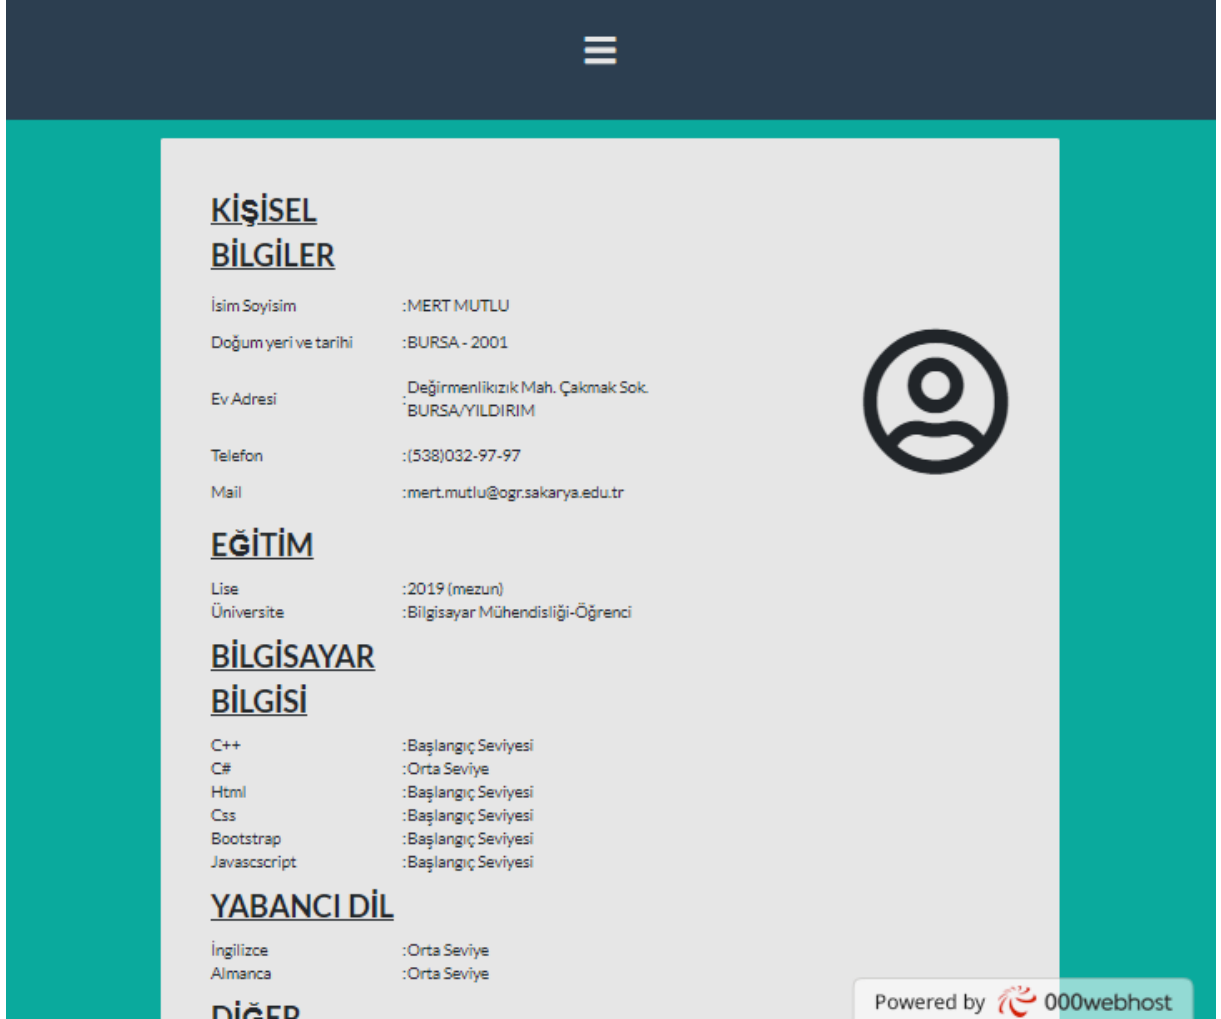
KİŞİSEL BİLGİLER

| | |
|---|---|
| İsim Soyisim | :MERT MUTLU |
| Doğum yeri ve tarihi | :BURSA - 2001 |
| Ev Adresi | :Değirmenlikızık Mah. Çakmak Sok. BURSA/YILDIRIM |
| Telefon | :(538)032-97-97 |
| Mail | :mert.mutlu@ogr.sakarya.edu.tr |

EĞİTİM

| | |
|---|---|
| Lise | :2019 (mezun) |
| Üniversite | :Bilgisayar Mühendisliği-Öğrenci |

BİLGİSAYAR BİLGİSİ

| | |
|---|---|
| C++ | :Başlangıç Seviyesi |
| C# | :Orta Seviye |
| Html | :Başlangıç Seviyesi |
| Css | :Başlangıç Seviyesi |
| Bootstrap | :Başlangıç Seviyesi |
| Javascscript | :Başlangıç Seviyesi |

YABANCI DİL

| | |
|---|---|
| İngilizce | :Orta Seviye |
| Almanca | :Orta Seviye |

DİĞER

Powered by 000webhost